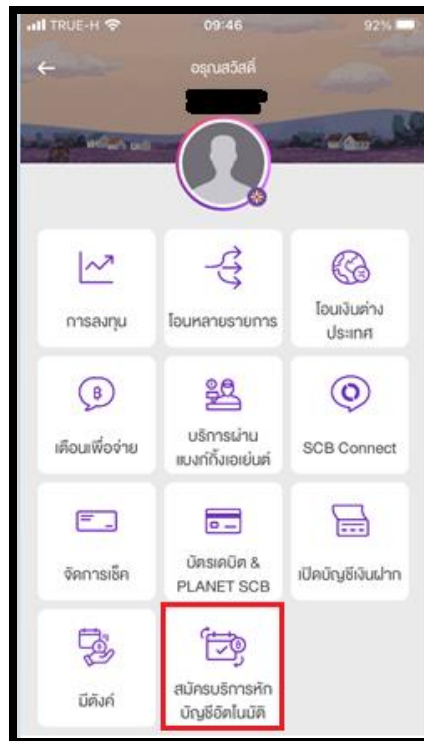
TRUE-H 09:46 92%

อรุณสวัสดิ์

การลงทุน

โอนหลายรายการ

โอนเงินต่างประเทศ

เตือนเพื่อจ่าย

บริการผ่านแบงก์กิ้งเอเย่นต์

SCB Connect

จัดการเช็ค

บัตรเดบิต & PLANET SCB

เปิดบัญชีเงินฝาก

มีตังค์

สมัครบริการหักบัญชีอัตโนมัติ